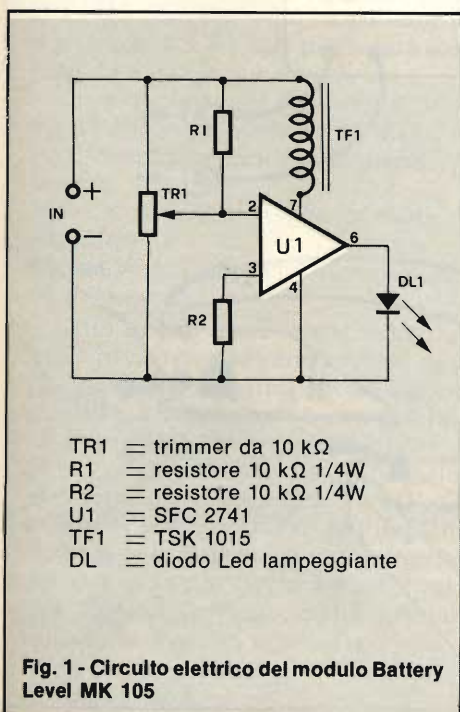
R1
TF1
IN
TR1
2
7
U1
6
3
4
R2
DL1

TR1 = trimmer da 10 kΩ
R1 = resistore 10 kΩ 1/4W
R2 = resistore 10 kΩ 1/4W
U1 = SFC 2741
TF1 = TSK 1015
DL = diodo Led lampeggiante

Fig. 1 - Circuito elettrico del modulo Battery Level MK 105